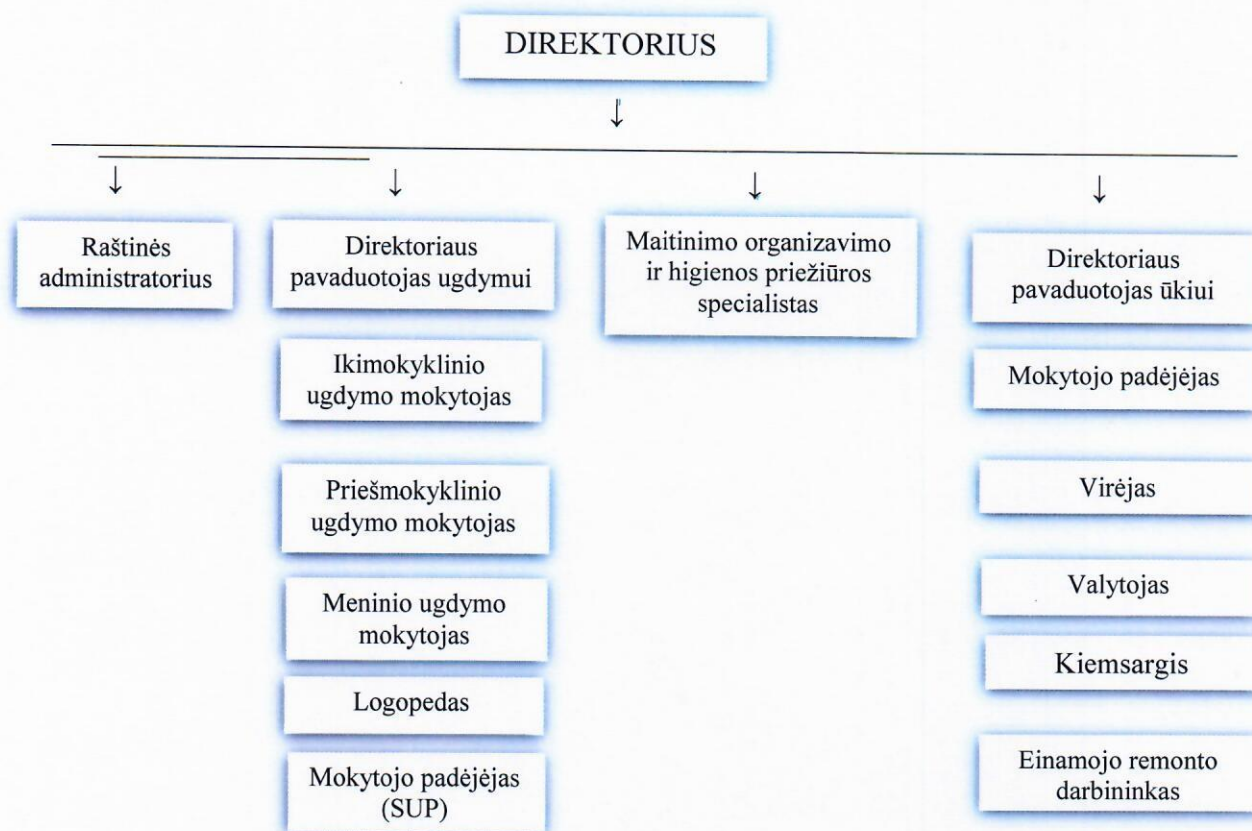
DIREKTORIUS

Raštinės administratorius

Direktoriaus pavaduotojas ugdymui

Ikimokyklinio ugdymo mokytojas

Priešmokyklinio ugdymo mokytojas

Meninio ugdymo mokytojas

Logopedas

Mokytojo padėjėjas (SUP)

Maitinimo organizavimo ir higienos priežiūros specialistas

Direktoriaus pavaduotojas ūkiui

Mokytojo padėjėjas

Virėjas

Valytojas

Kiemsargis

Einamojo remonto darbininkas